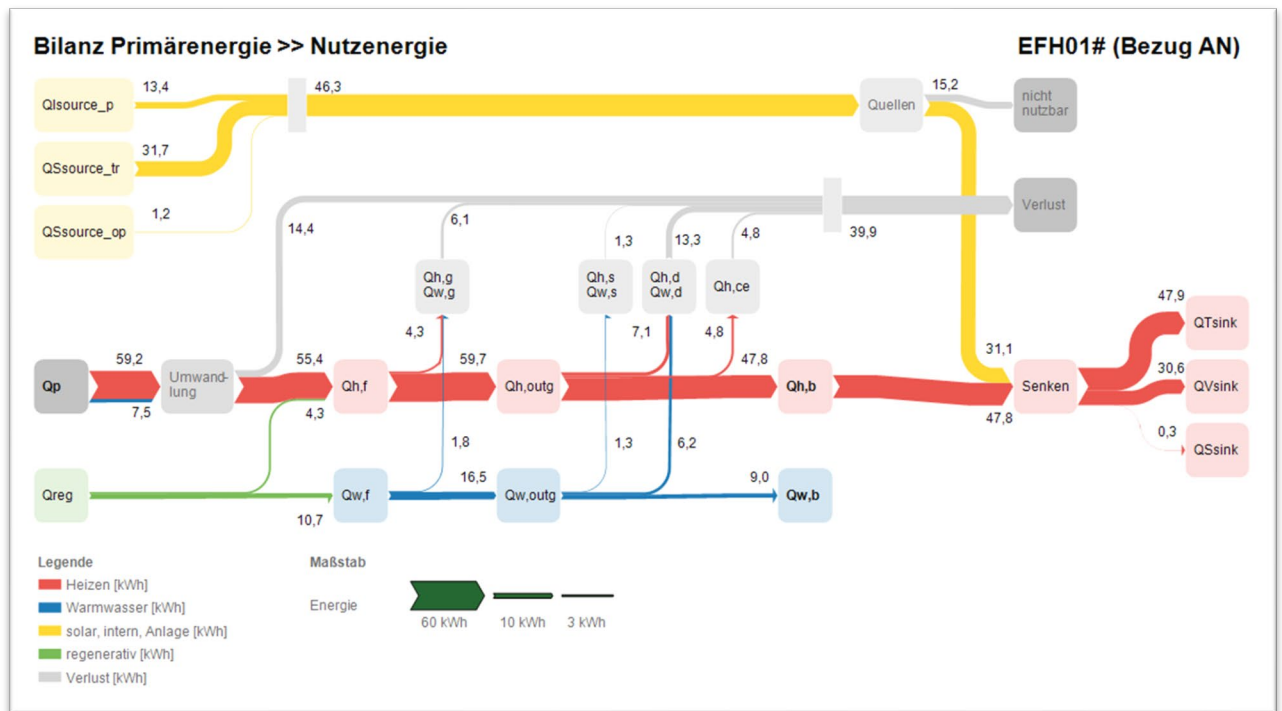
Bilanz Primärenergie >> Nutzenergie

EFH01# (Bezug AN)

QIsource_p 13,4

46,3

Quellen 15,2 nicht nutzbar

QSsource_tr 31,7

QSsource_op 1,2

Verlust

14,4

6,1

1,3

13,3

4,8

39,9

Qh,g Qw,g

Qh,s Qw,s

Qh,d Qw,d

Qh,ce

47,9 QTsink

Qp 59,2

7,5

Umwandlung

55,4

Qh,f

4,3

59,7

Qh,outg

7,1

4,8

47,8

Qh,b

31,1

Senken

47,8

30,6 QVsink

0,3 QSsink

4,3

1,8

1,3

6,2

Qreg

Qw,f

16,5

Qw,outg

9,0

Qw,b

10,7

Legende

Heizen [kWh]

Warmwasser [kWh]

solar, intern, Anlage [kWh]

regenerativ [kWh]

Verlust [kWh]

Maßstab

Energie

60 kWh

10 kWh

3 kWh